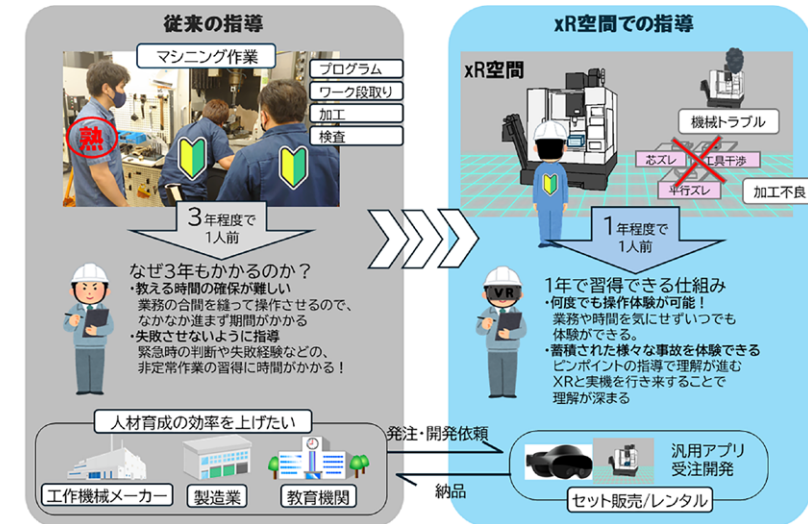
従来の指導

マシニング作業

熟

プログラム
ワーク段取り
加工
検査

3年程度で
1人前

なぜ3年もかかるのか？
・教える時間の確保が難しい
業務の合間を縫って操作させるので、なかなか進まず期間がかかる
・失敗させないように指導
緊急時の判断や失敗経験などの、非定常作業の習得に時間がかかる！

人材育成の効率を上げたい

工作機械メーカー
製造業
教育機関

xR空間での指導

xR空間

機械トラブル
芯ズレ
工具干渉
平行ズレ
加工不良

1年程度で
1人前

VR

1年で習得できる仕組み
・何度でも操作体験が可能！
業務や時間を気にせずいつでも体験ができる。
・蓄積された様々な事故を体験できる
ピンポイントの指導で理解が進む
XRと実機を行き来することで
理解が深まる

発注・開発依頼

納品

汎用アプリ
受注開発

セット販売/レンタル